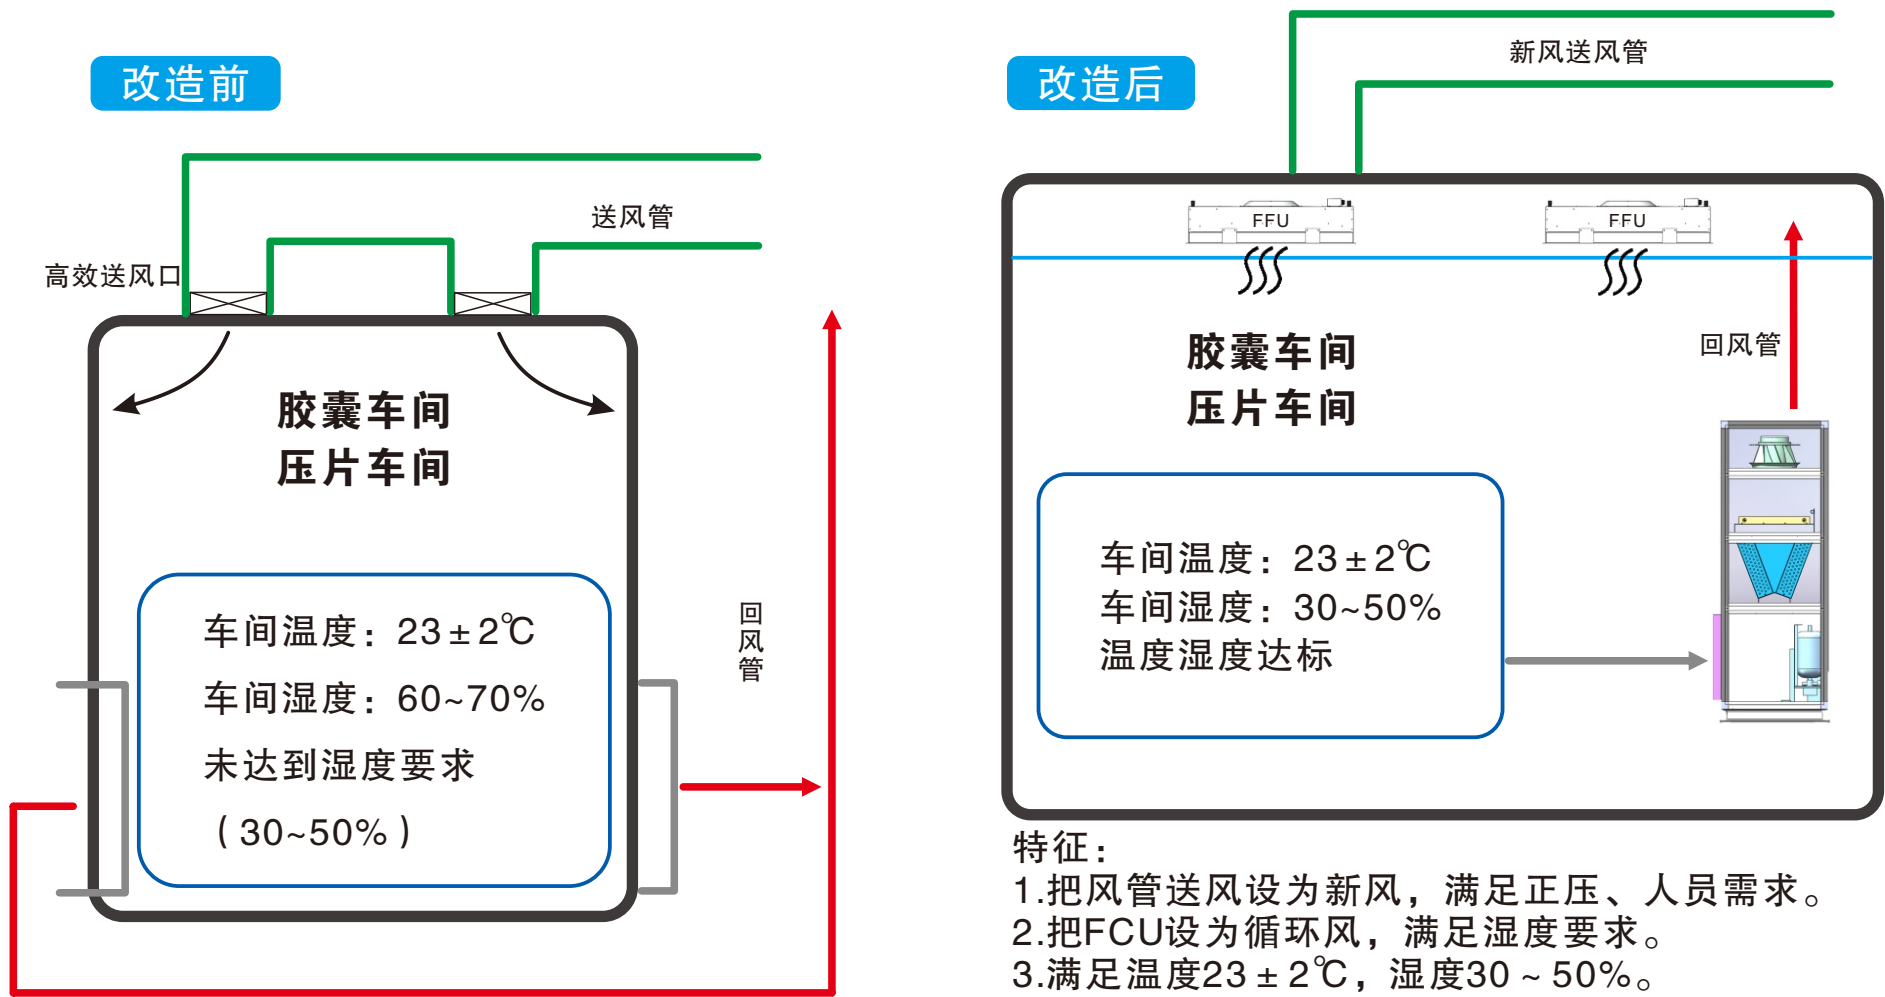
改造前

送风管

高效送风口

胶囊车间
压片车间

车间温度：23±2℃
车间湿度：60~70%
未达到湿度要求
（30~50%）

回风管

改造后

新风送风管

FFU

FFU

胶囊车间
压片车间

回风管

车间温度：23±2℃
车间湿度：30~50%
温度湿度达标

特征：
1.把风管送风设为新风，满足正压、人员需求。
2.把FCU设为循环风，满足湿度要求。
3.满足温度23±2℃，湿度30～50%。